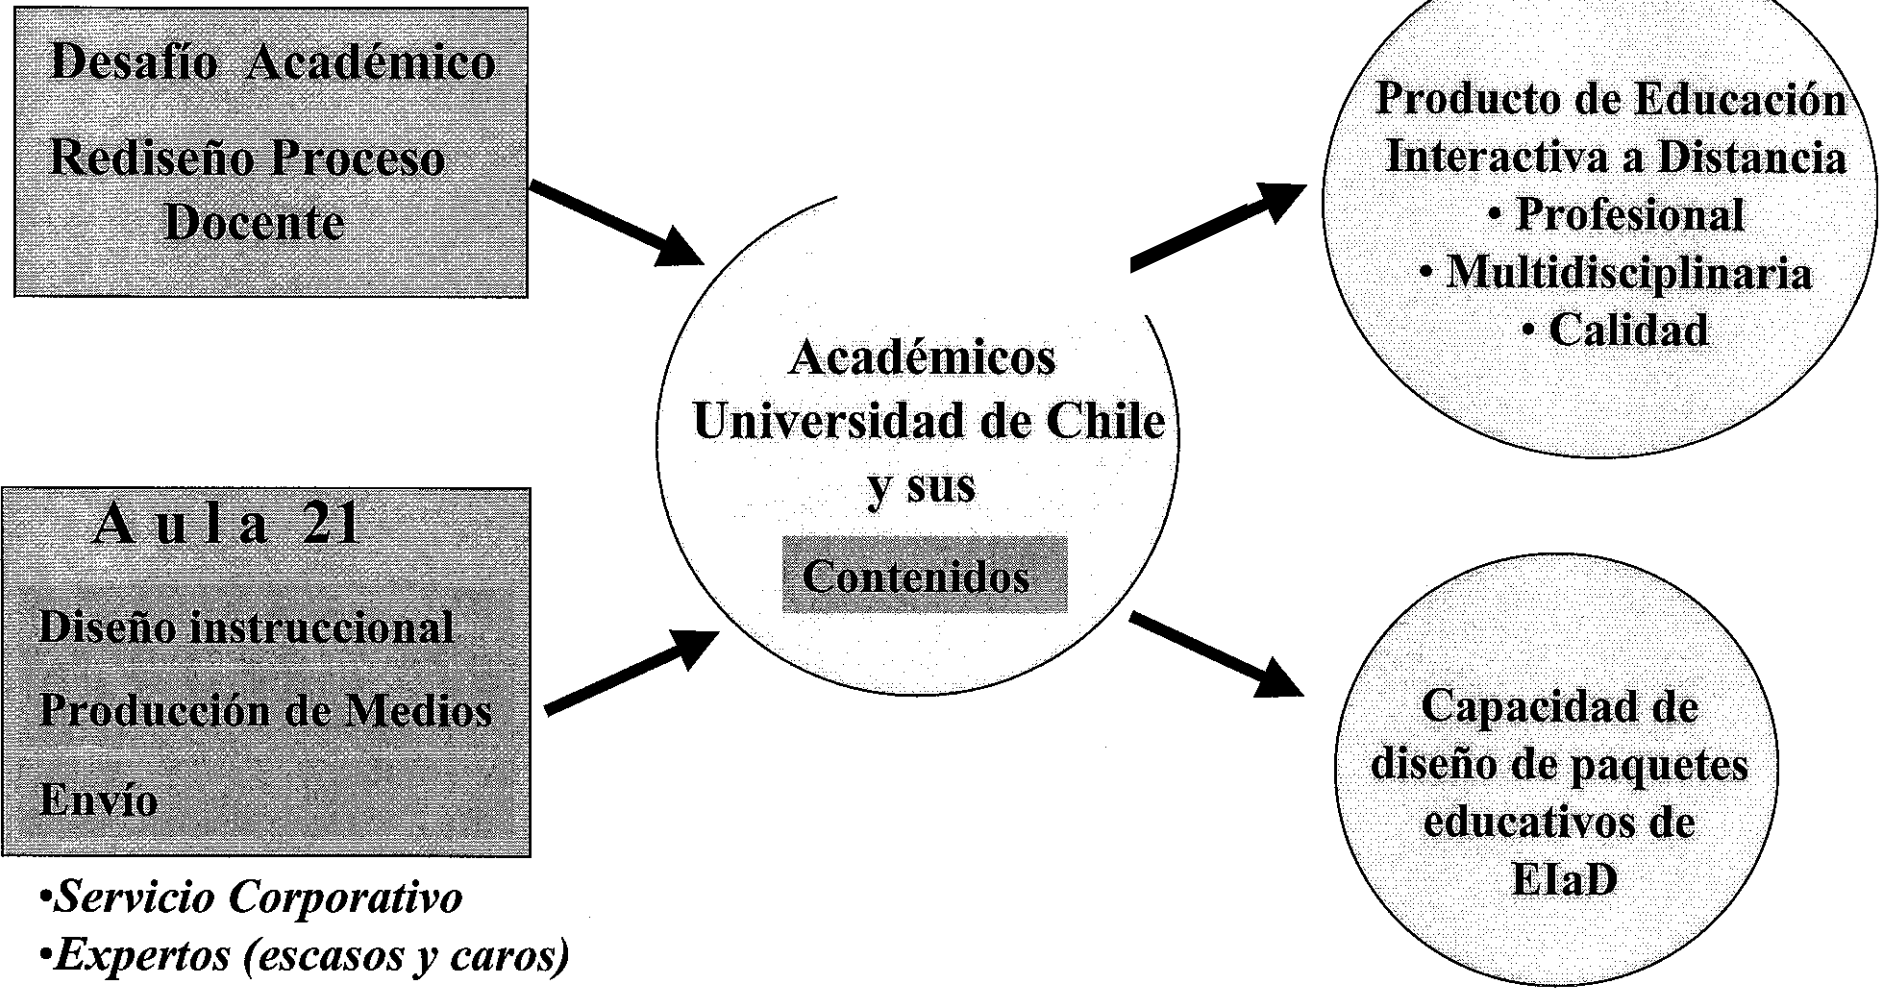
Desafío Académico
Rediseño Proceso Docente

A u l a 21
Diseño instruccional
Producción de Medios
Envío

•Servicio Corporativo
•Expertos (escasos y caros)

Académicos Universidad de Chile y sus
Contenidos

Producto de Educación Interactiva a Distancia
• Profesional
• Multidisciplinaria
• Calidad

Capacidad de diseño de paquetes educativos de EIaD